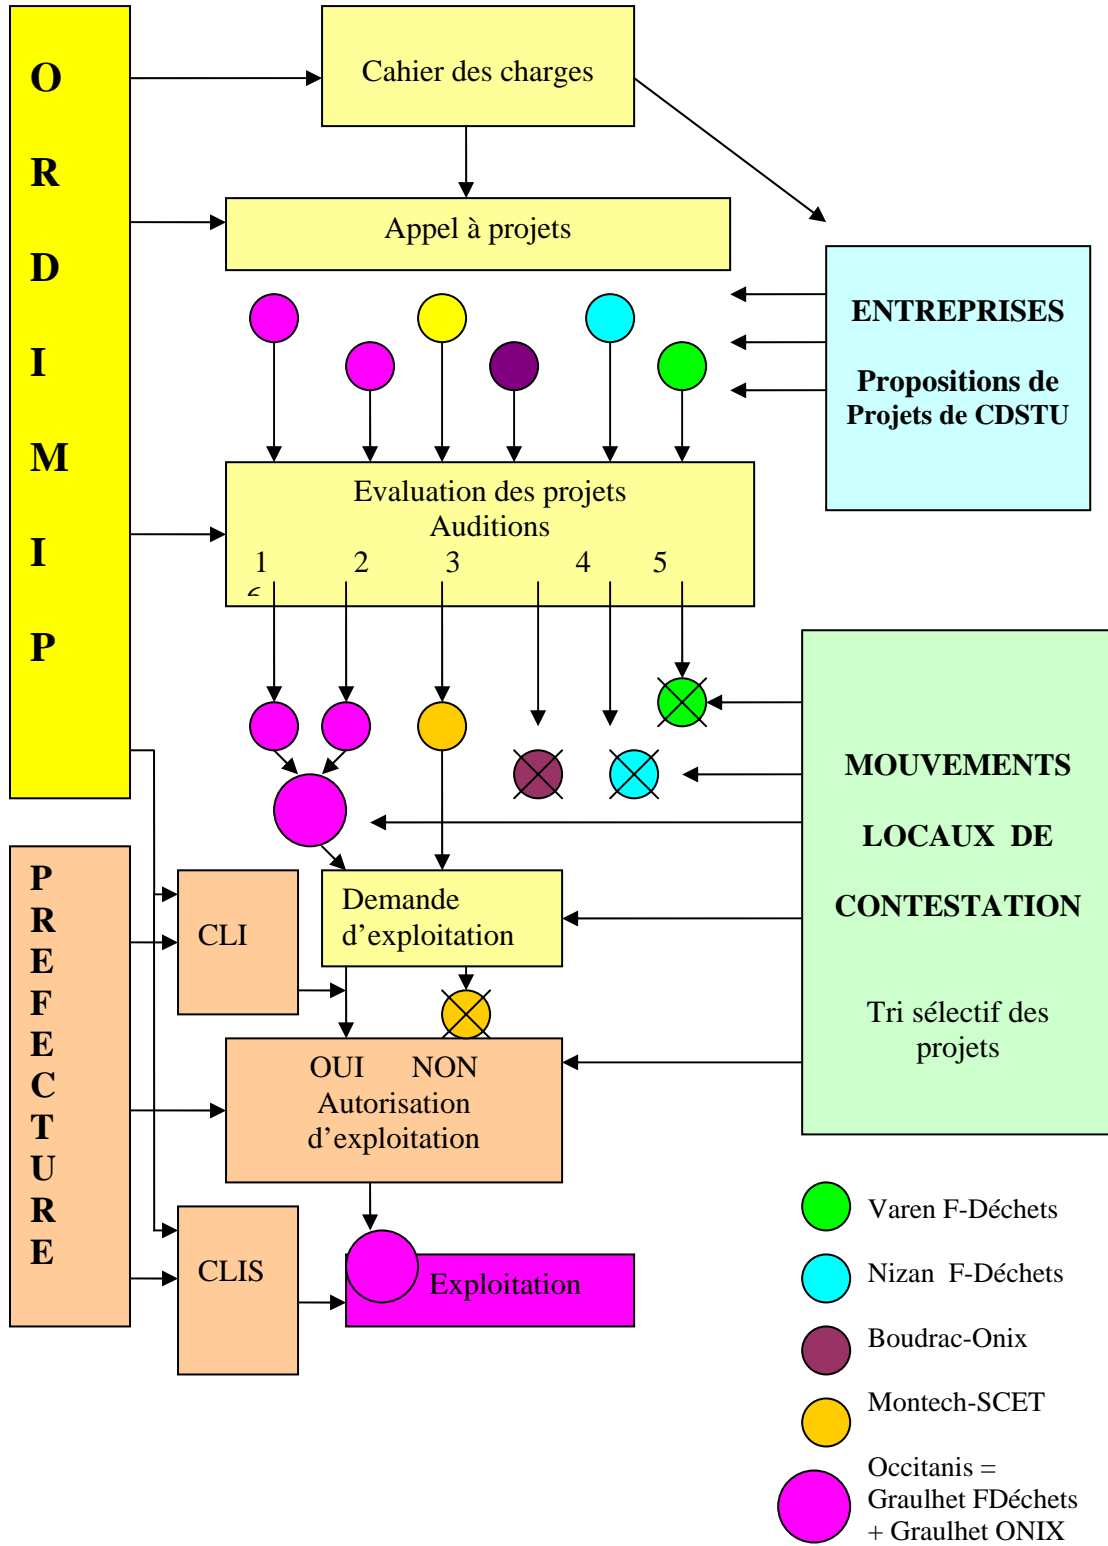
O
R
D
I
M
I
P

Cahier des charges

Appel à projets

ENTREPRISES

Propositions de Projets de CDSTU

Evaluation des projets
Auditions
1 2 3 4 5

MOUVEMENTS

LOCAUX DE

CONTESTATION

Tri sélectif des projets

P
R
E
F
E
C
T
U
R
E

CLI

Demande d'exploitation

OUI NON
Autorisation d'exploitation

CLIS

Exploitation

Varen F-Déchets

Nizan F-Déchets

Boudrac-Onix

Montech-SCET

Occitanis = Graulhet FDéchets + Graulhet ONIX